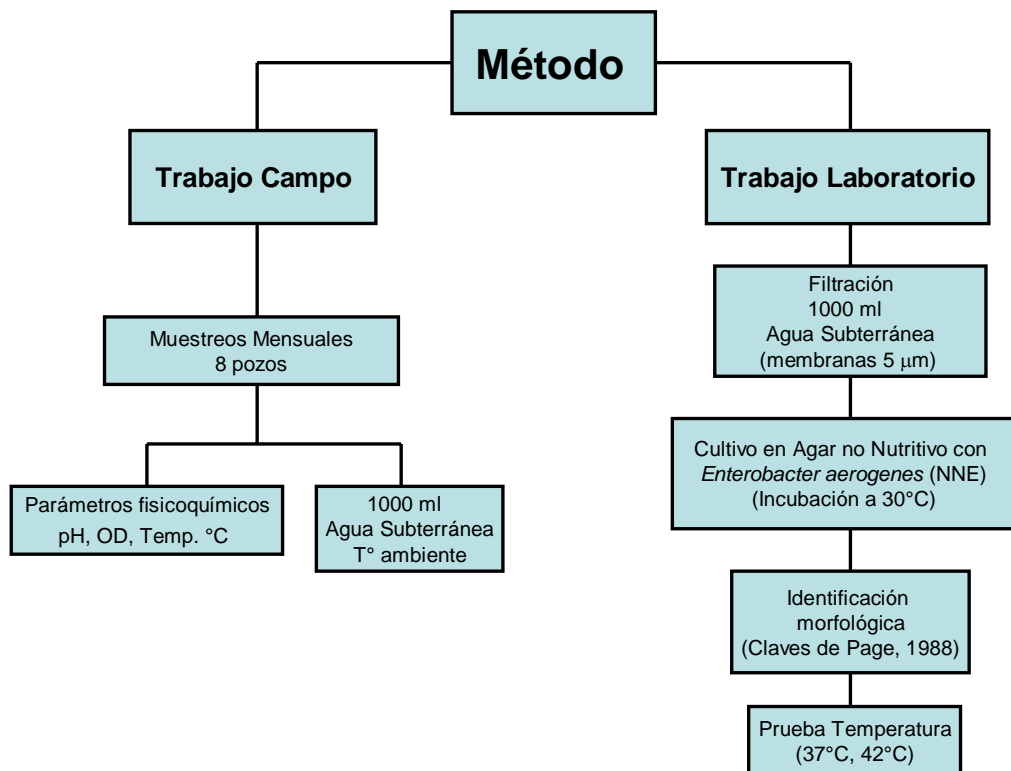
Método

Trabajo Campo

Muestreos Mensuales
8 pozos

Parámetros fisicoquímicos
pH, OD, Temp. °C

1000 ml
Agua Subterránea
T° ambiente

Trabajo Laboratorio

Filtración
1000 ml
Agua Subterránea
(membranas 5 $\mu$m)

Cultivo en Agar no Nutritivo con
Enterobacter aerogenes (NNE)
(Incubación a 30°C)

Identificación
morfológica
(Claves de Page, 1988)

Prueba Temperatura
(37°C, 42°C)